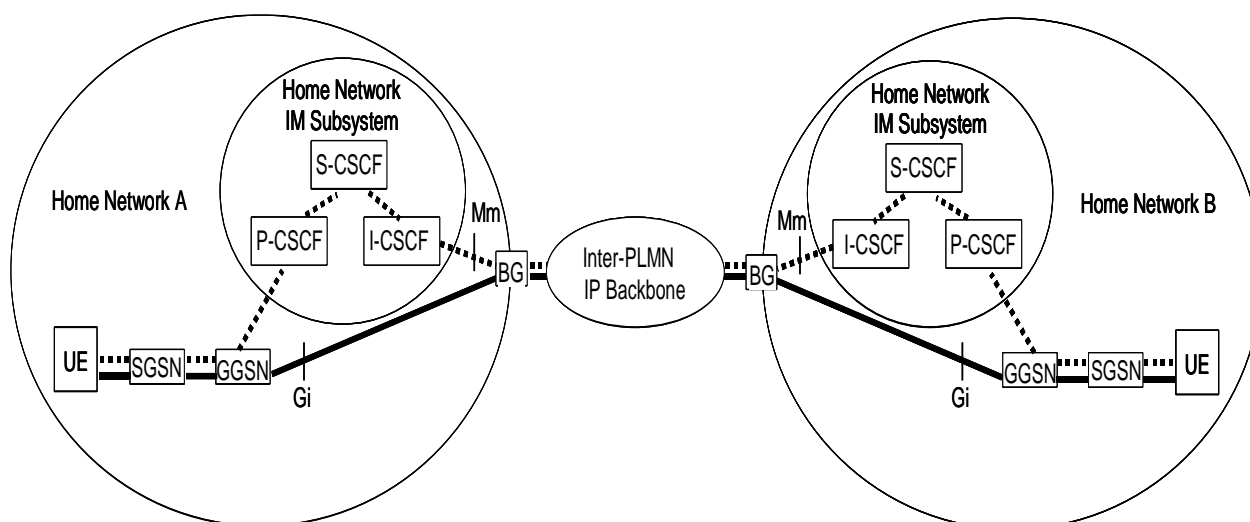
Home Network IM Subsystem

S-CSCF

Home Network A

P-CSCF

I-CSCF

Mm

BG

Inter-PLMN IP Backbone

UE

SGSN

GGSN

Gi

Home Network IM Subsystem

S-CSCF

Home Network B

Mm

I-CSCF

P-CSCF

BG

Gi

GGSN

SGSN

UE